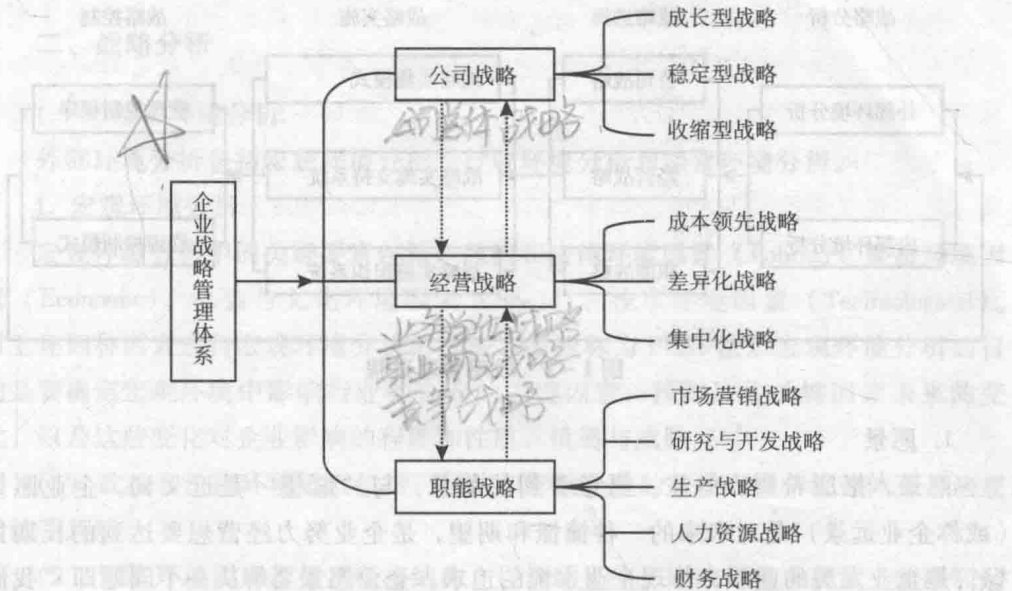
企业战略管理体系

公司战略
总体战略

成长型战略
稳定型战略
收缩型战略

经营战略
业务单位战略
竞争战略

成本领先战略
差异化战略
集中化战略

职能战略

市场营销战略
研究与开发战略
生产战略
人力资源战略
财务战略